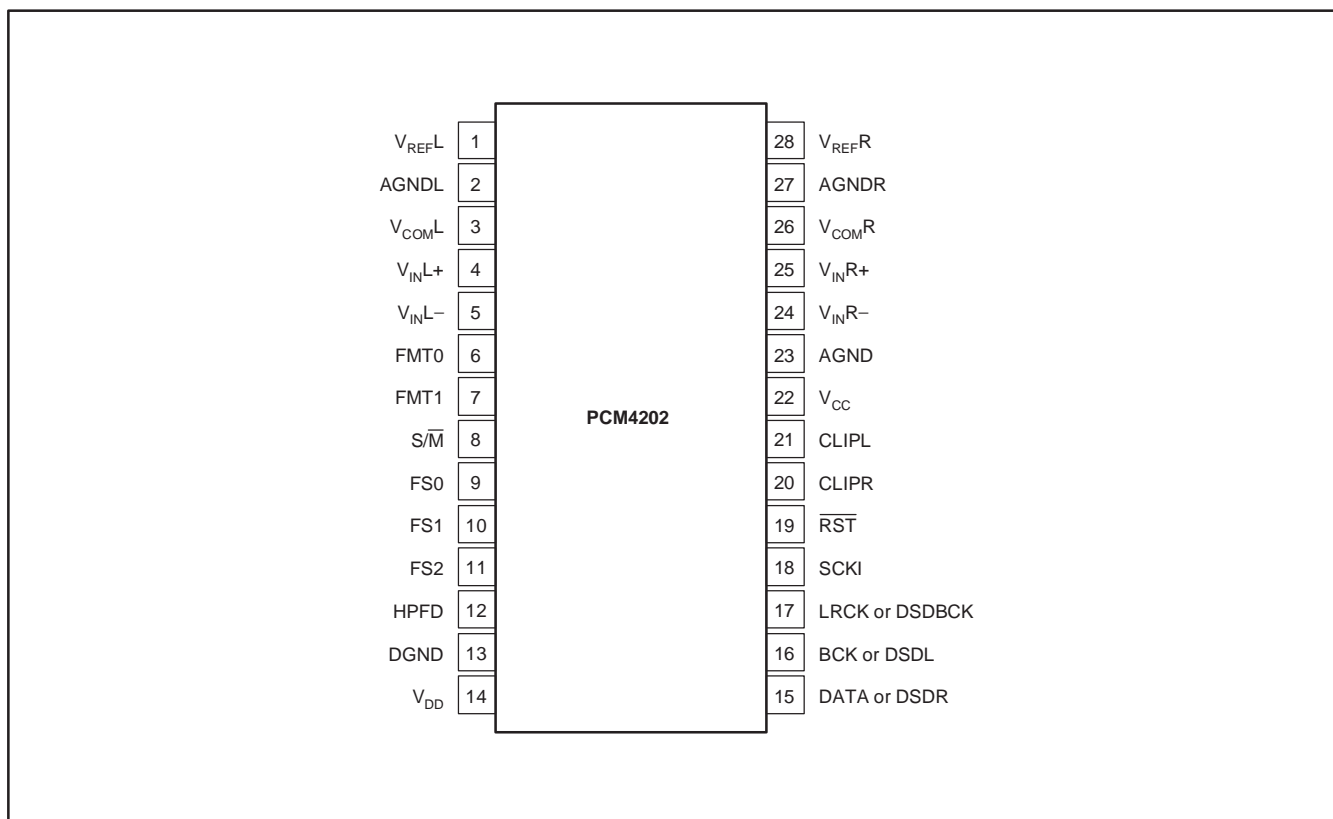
$V_{REF}L$ 1
AGNDL 2
$V_{COM}L$ 3
$V_{IN}L+$ 4
$V_{IN}L-$ 5
FMT0 6
FMT1 7
$S/\overline{M}$ 8
FS0 9
FS1 10
FS2 11
HPFD 12
DGND 13
$V_{DD}$ 14

PCM4202

28 $V_{REF}R$
27 AGNDR
26 $V_{COM}R$
25 $V_{IN}R+$
24 $V_{IN}R-$
23 AGND
22 $V_{CC}$
21 CLIPL
20 CLIPR
19 $\overline{RST}$
18 SCKI
17 LRCK or DSDBCK
16 BCK or DSDL
15 DATA or DSDR